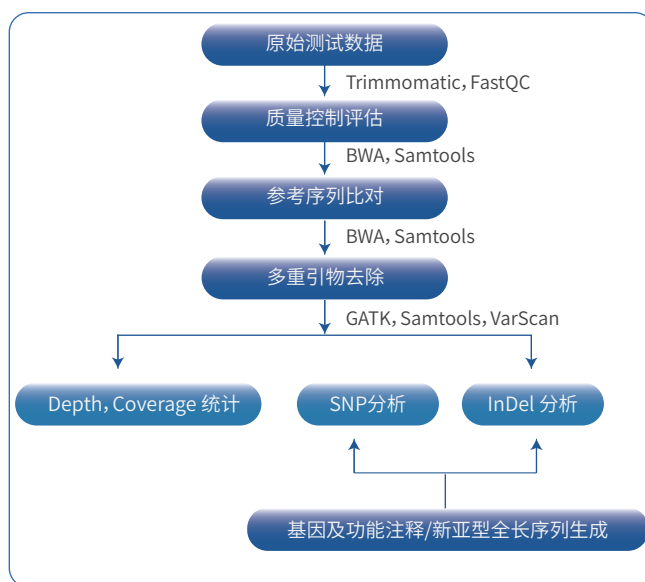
原始测试数据

Trimmomatic，FastQC

质量控制评估

BWA，Samtools

参考序列比对

BWA，Samtools

多重引物去除

GATK，Samtools，VarScan

Depth，Coverage 统计

SNP分析

InDel 分析

基因及功能注释/新亚型全长序列生成